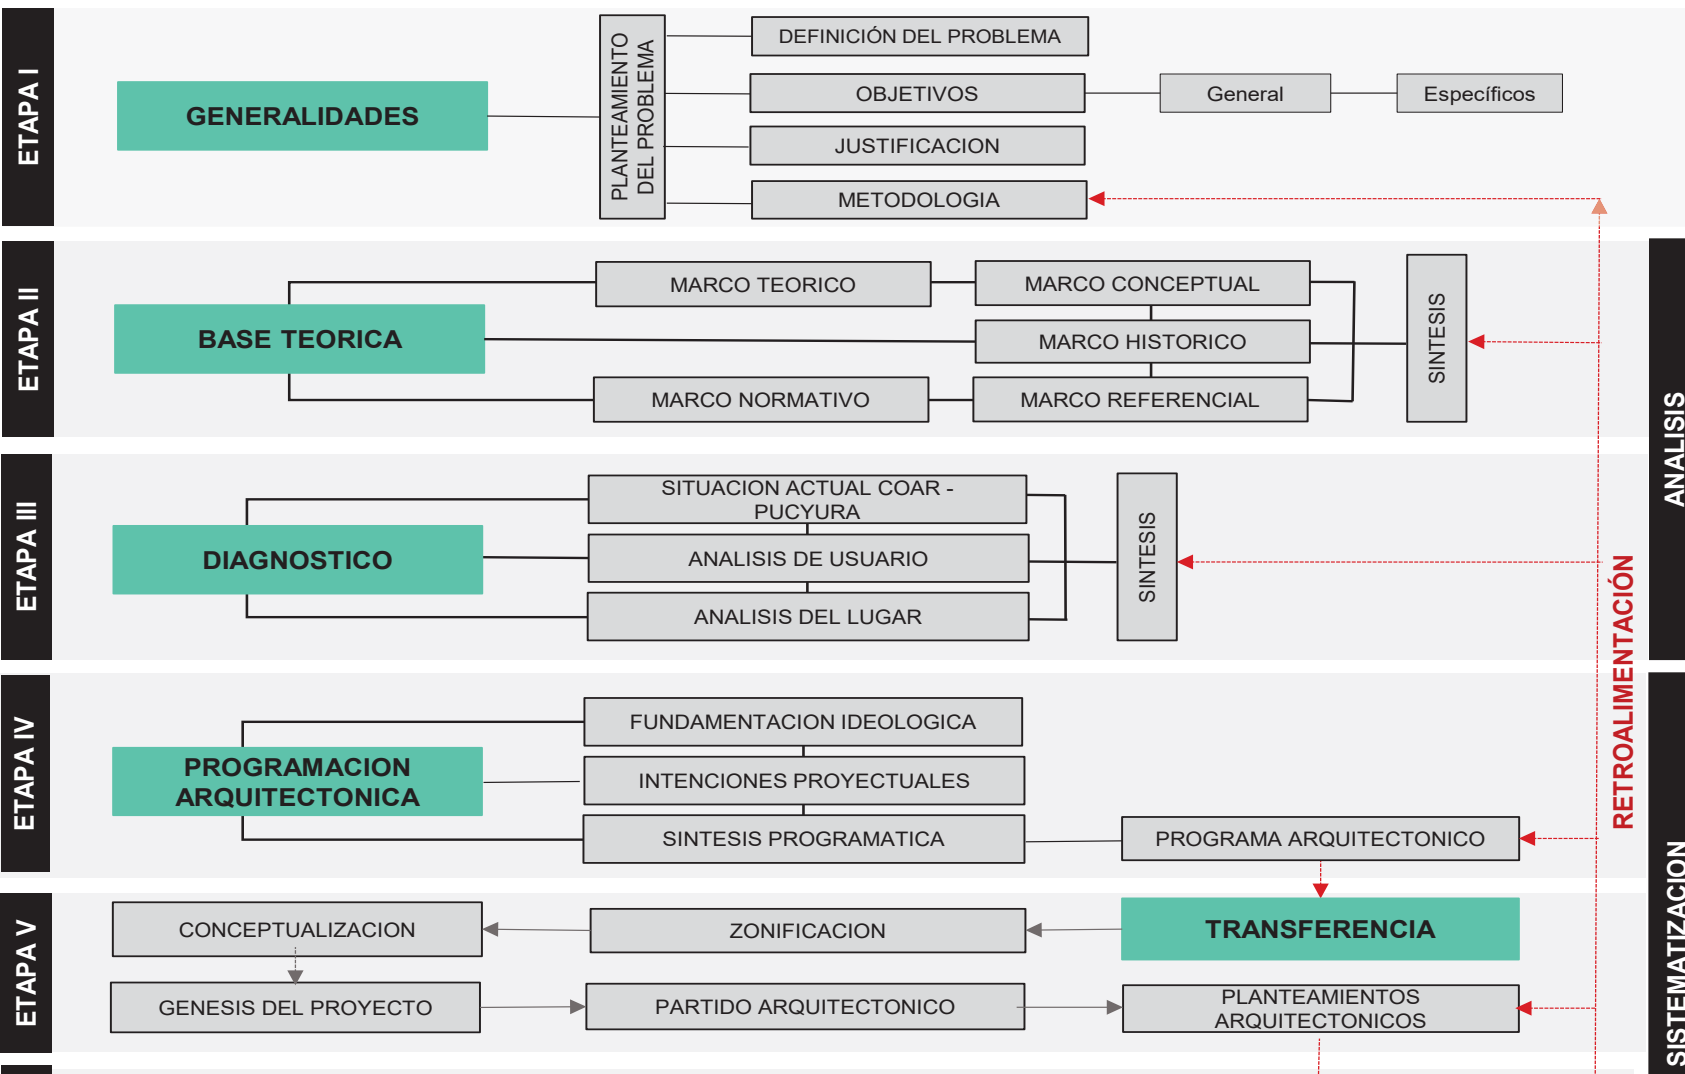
ETAPA I

GENERALIDADES

PLANTEAMIENTO DEL PROBLEMA

DEFINICIÓN DEL PROBLEMA

OBJETIVOS

General

Específicos

JUSTIFICACION

METODOLOGIA

ETAPA II

BASE TEORICA

MARCO TEORICO

MARCO CONCEPTUAL

MARCO HISTORICO

MARCO NORMATIVO

MARCO REFERENCIAL

SINTESIS

ANALISIS

ETAPA III

DIAGNOSTICO

SITUACION ACTUAL COAR - PUCYURA

ANALISIS DE USUARIO

ANALISIS DEL LUGAR

SINTESIS

RETROALIMENTACIÓN

ETAPA IV

PROGRAMACION ARQUITECTONICA

FUNDAMENTACION IDEOLOGICA

INTENCIONES PROYECTUALES

SINTESIS PROGRAMATICA

PROGRAMA ARQUITECTONICO

ETAPA V

CONCEPTUALIZACION

ZONIFICACION

TRANSFERENCIA

GENESIS DEL PROYECTO

PARTIDO ARQUITECTONICO

PLANTEAMIENTOS ARQUITECTONICOS

SISTEMATIZACION